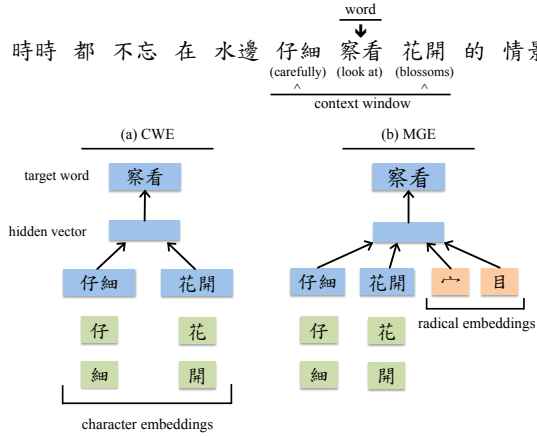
word

時時 都 不忘 在 水邊 仔細 察看 花開 的 情景

(carefully) (look at) (blossoms)

^ ^

context window

(a) CWE

target word

察看

hidden vector

仔細 花開

仔 花

細 開

character embeddings

(b) MGE

察看

仔細 花開 宀 目

radical embeddings

仔 花

細 開